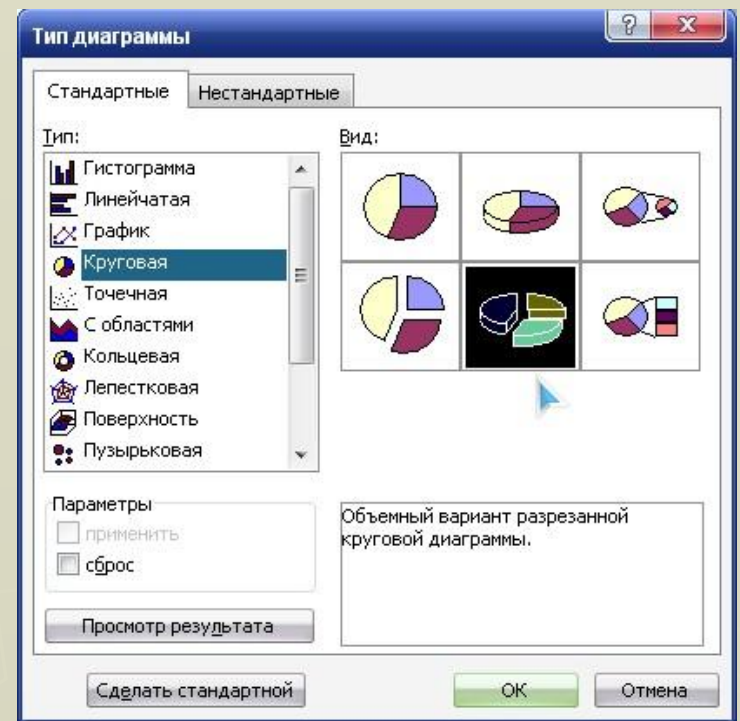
Тип диаграммы

Стандартные | Нестандартные

Тип:
Гистограмма
Линейчатая
График
Круговая
Точечная
С областями
Кольцевая
Лепестковая
Поверхность
Пузырьковая

Вид:

Параметры
применить
сброс

Объемный вариант разрезанной круговой диаграммы.

Просмотр результата

Сделать стандартной
ОК
Отмена